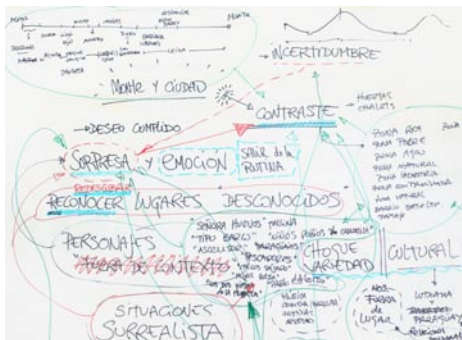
MONTE
MONTE

INCERTIDUMBRE

MONTE Y CIUDAD

CONTRASTE

HUERTAS
CHALETS

→DESEO CUMPLIDO

SORPRESA Y EMOCION
SALIR de la RUTINA

ZONA ALTA
ZONA POBRE
ZONA BAJA
ZONA NATURAL
ZONA FRONTERA

POSIBILIDAD
RECONOCER LUGARES DESCONOCIDOS

PERSONAJES
SEÑORA
"TIPO BARCO"
"AZAFATA"

"ALTERA DE CONTEXTO"

CHOQUE VARIEDAD

CULTURAL

SITUACIONES SURREALISTA

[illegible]